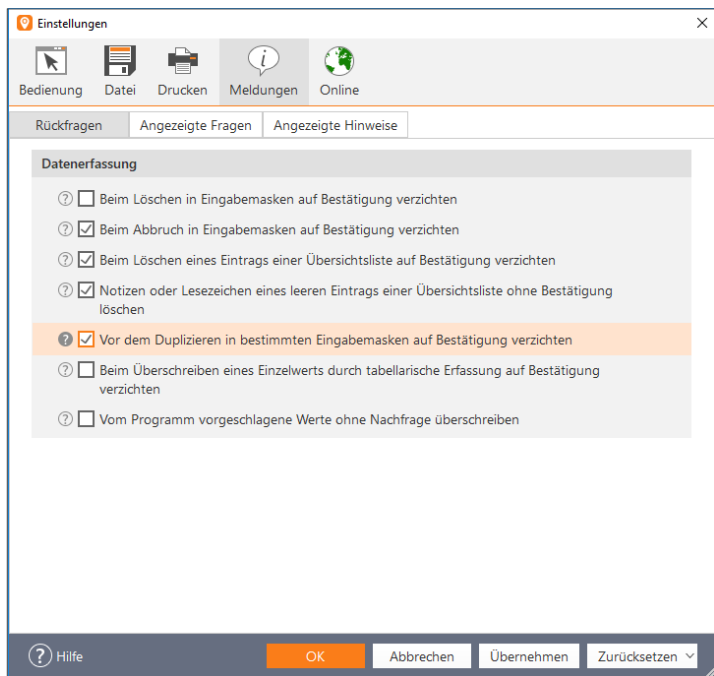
Einstellungen

Bedienung
Datei
Drucken
Meldungen
Online

Rückfragen
Angezeigte Fragen
Angezeigte Hinweise

Datenerfassung

Beim Löschen in Eingabemasken auf Bestätigung verzichten

Beim Abbruch in Eingabemasken auf Bestätigung verzichten

Beim Löschen eines Eintrags einer Übersichtsliste auf Bestätigung verzichten

Notizen oder Lesezeichen eines leeren Eintrags einer Übersichtsliste ohne Bestätigung löschen

Vor dem Duplizieren in bestimmten Eingabemasken auf Bestätigung verzichten

Beim Überschreiben eines Einzelwerts durch tabellarische Erfassung auf Bestätigung verzichten

Vom Programm vorgeschlagene Werte ohne Nachfrage überschreiben

Hilfe
OK
Abbrechen
Übernehmen
Zurücksetzen